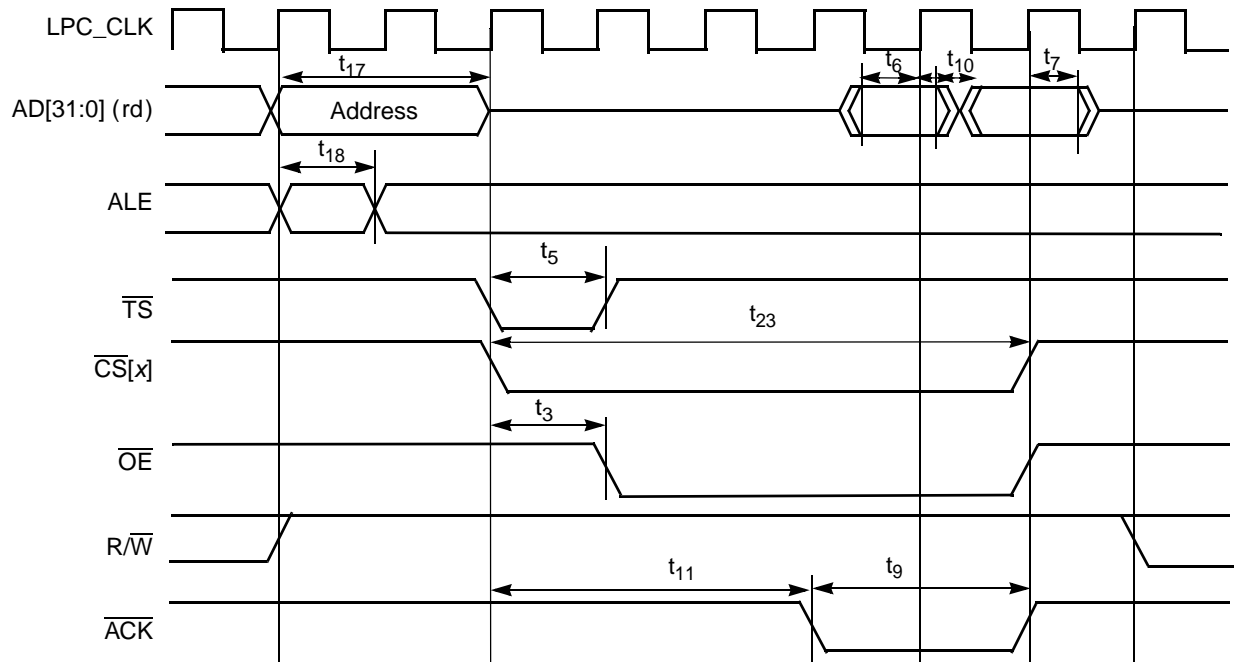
LPC_CLK

$t_{17}$

$t_6$ $t_{10}$ $t_7$

AD[31:0] (rd)

Address

$t_{18}$

ALE

$t_5$

$\overline{TS}$

$t_{23}$

$\overline{CS}[x]$

$t_3$

$\overline{OE}$

$R/\overline{W}$

$t_{11}$ $t_9$

$\overline{ACK}$